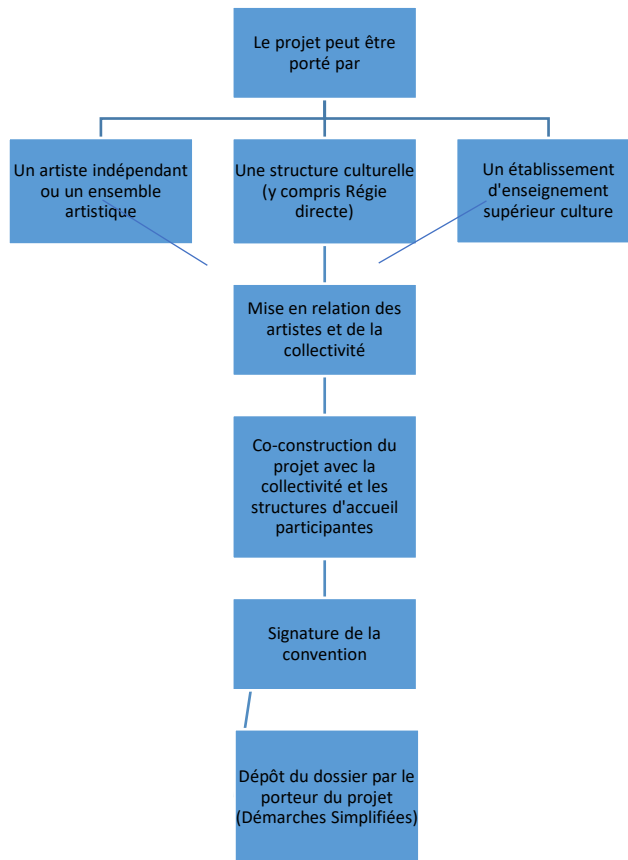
Le projet peut être porté par

Un artiste indépendant ou un ensemble artistique

Une structure culturelle (y compris Régie directe)

Un établissement d'enseignement supérieur culture

Mise en relation des artistes et de la collectivité

Co-construction du projet avec la collectivité et les structures d'accueil participantes

Signature de la convention

Dépôt du dossier par le porteur du projet (Démarches Simplifiées)